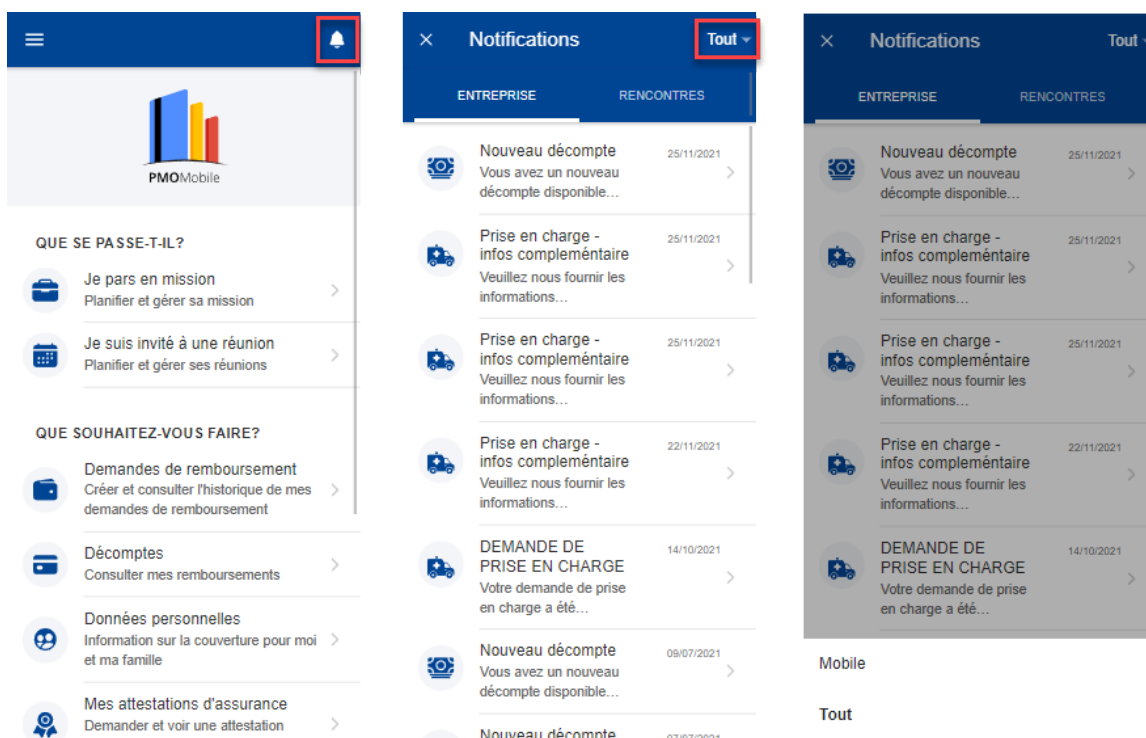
PMOMobile

QUE SE PASSE-T-IL?

Je pars en mission
Planifier et gérer sa mission

Je suis invité à une réunion
Planifier et gérer ses réunions

QUE SOUHAITEZ-VOUS FAIRE?

Demandes de remboursement
Créer et consulter l'historique de mes demandes de remboursement

Décomptes
Consulter mes remboursements

Données personnelles
Information sur la couverture pour moi et ma famille

Mes attestations d'assurance
Demander et voir une attestation

Notifications
Tout

ENTREPRISE
RENCONTRES

Nouveau décompte
25/11/2021
Vous avez un nouveau décompte disponible…

Prise en charge - infos complementaire
25/11/2021
Veuillez nous fournir les informations…

Prise en charge - infos complementaire
25/11/2021
Veuillez nous fournir les informations…

Prise en charge - infos complementaire
22/11/2021
Veuillez nous fournir les informations…

DEMANDE DE PRISE EN CHARGE
14/10/2021
Votre demande de prise en charge a été…

Nouveau décompte
09/07/2021
Vous avez un nouveau décompte disponible…

Nouveau décompte
07/07/2021

Notifications
Tout

ENTREPRISE
RENCONTRES

Nouveau décompte
25/11/2021
Vous avez un nouveau décompte disponible…

Prise en charge - infos complementaire
25/11/2021
Veuillez nous fournir les informations…

Prise en charge - infos complementaire
25/11/2021
Veuillez nous fournir les informations…

Prise en charge - infos complementaire
22/11/2021
Veuillez nous fournir les informations…

DEMANDE DE PRISE EN CHARGE
14/10/2021
Votre demande de prise en charge a été…

Mobile

Tout